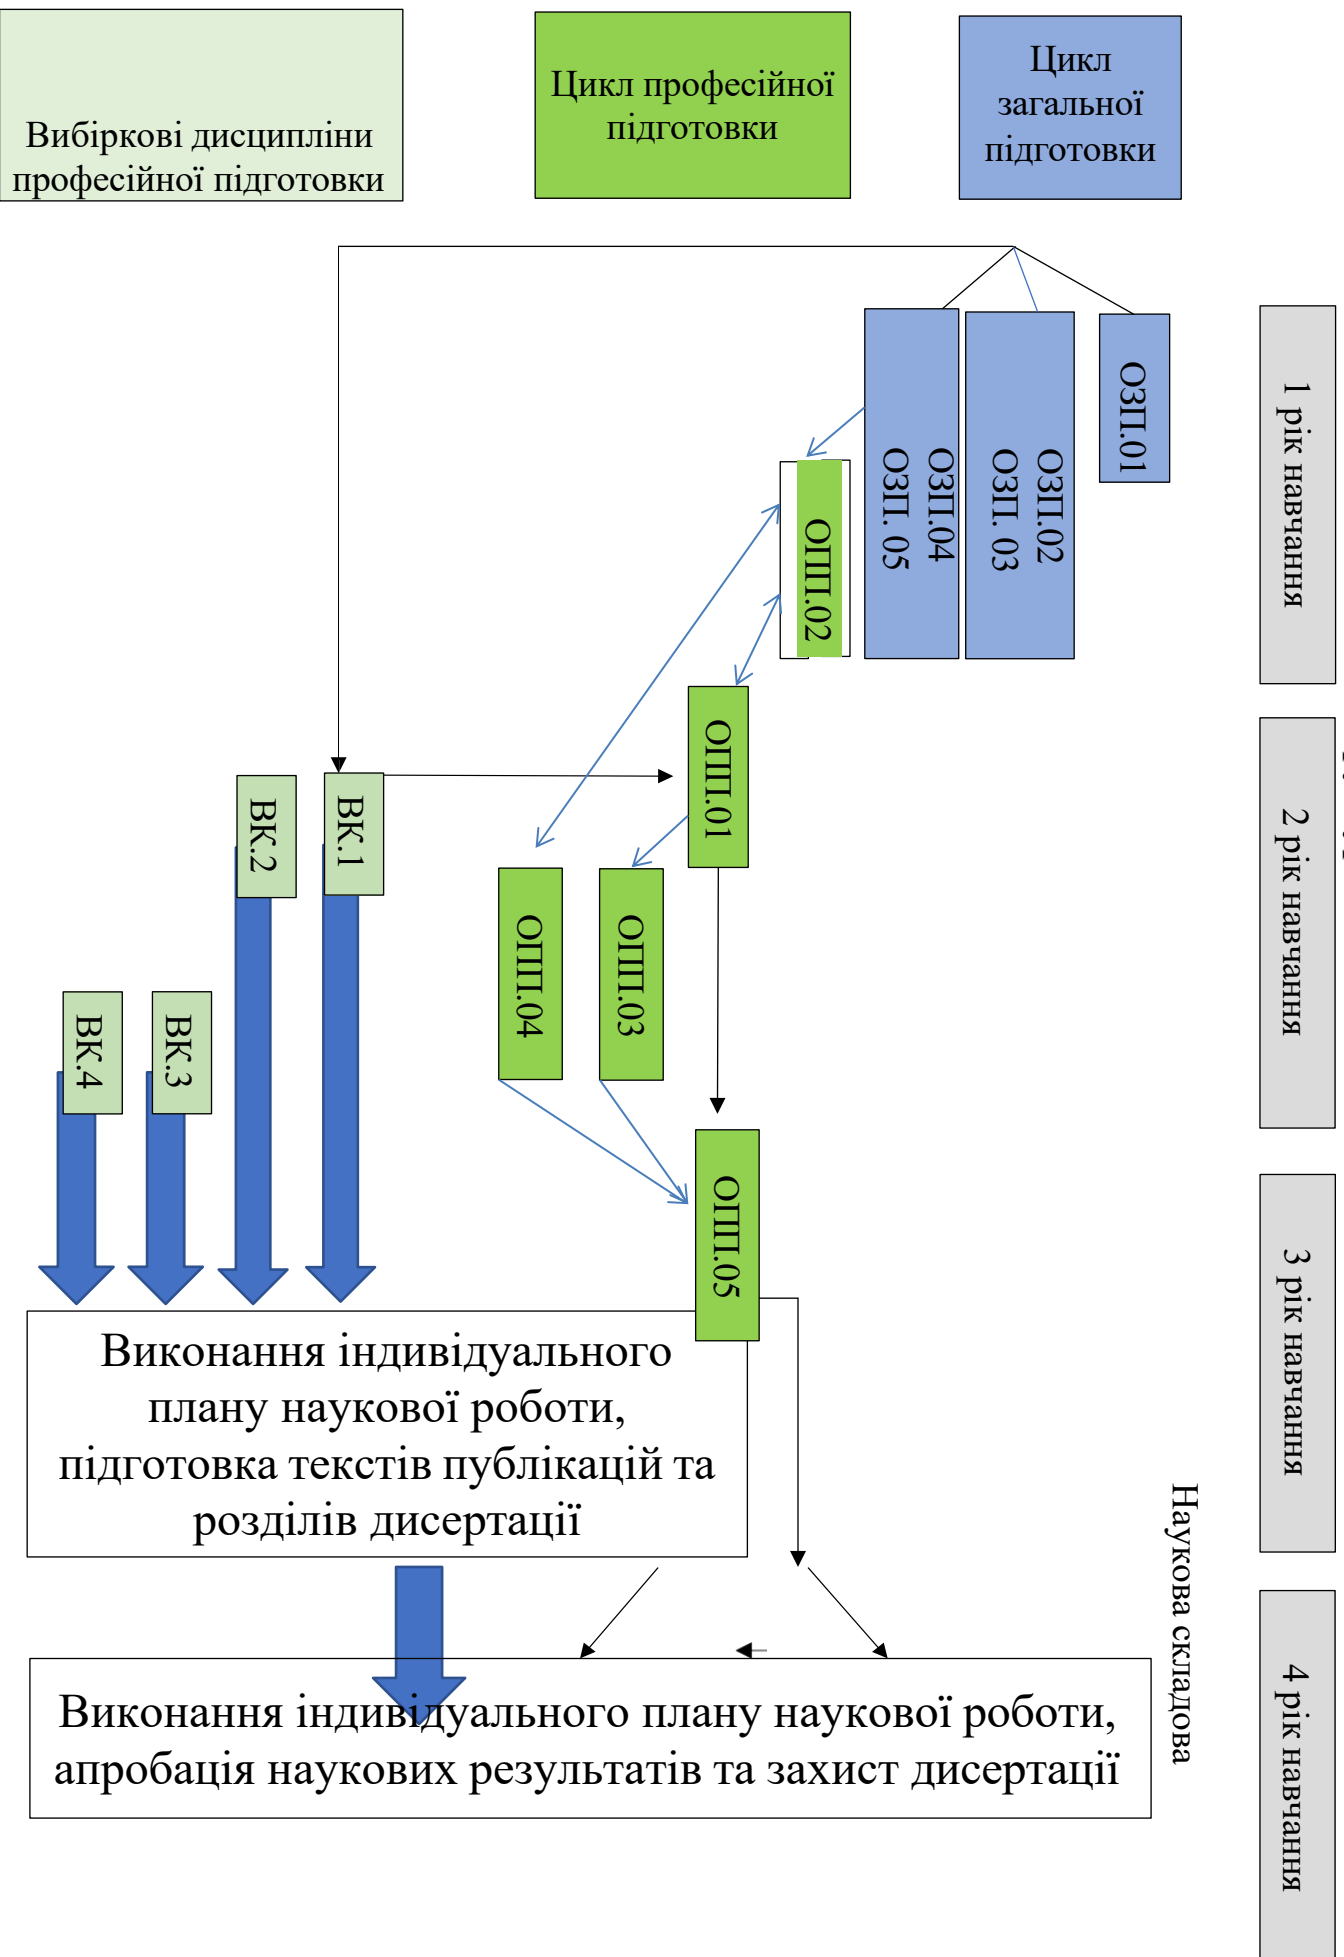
Вибіркові дисципліни професійної підготовки

Цикл професійної підготовки

Цикл загальної підготовки

1 рік навчання

2 рік навчання

3 рік навчання

4 рік навчання

ОЗП.01

ОЗП.02
ОЗП. 03

ОЗП.04
ОЗП. 05

ОПП.02

ОПП.01

ОПП.03

ОПП.04

ОПП.05

ВК.1

ВК.2

ВК.3

ВК.4

Виконання індивідуального плану наукової роботи, підготовка текстів публікацій та розділів дисертації

Наукова складова

Виконання індивідуального плану наукової роботи, апробація наукових результатів та захист дисертації